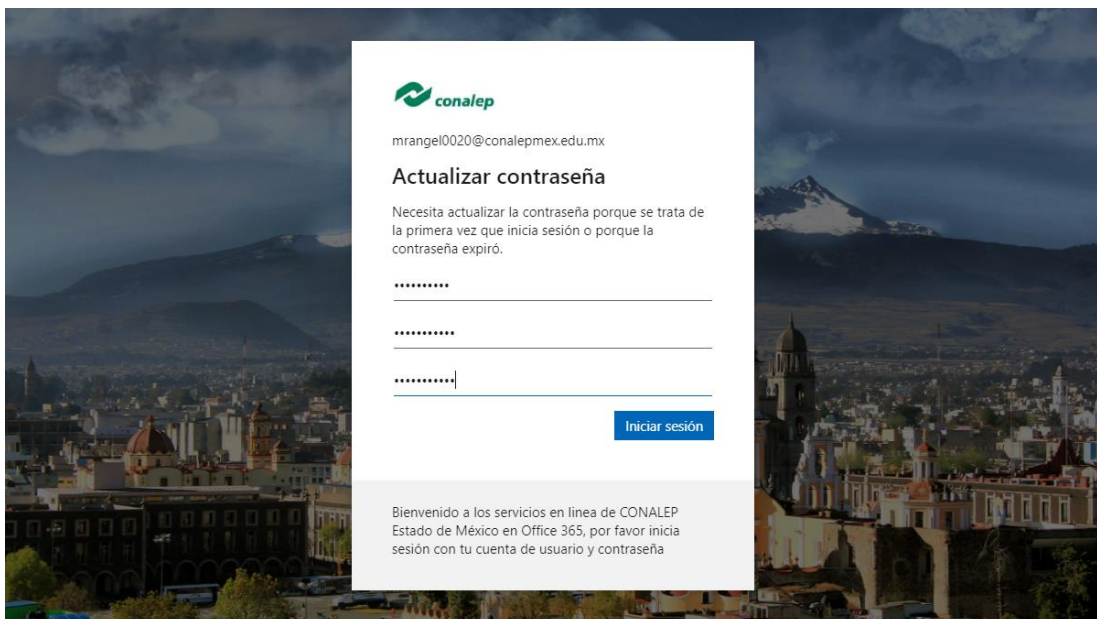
conalep

mrangel0020@conalepmex.edu.mx

Actualizar contraseña

Necesita actualizar la contraseña porque se trata de la primera vez que inicia sesión o porque la contraseña expiró.

••••••••••

•••••••••••

•••••••••••

Iniciar sesión

Bienvenido a los servicios en linea de CONALEP Estado de México en Office 365, por favor inicia sesión con tu cuenta de usuario y contraseña